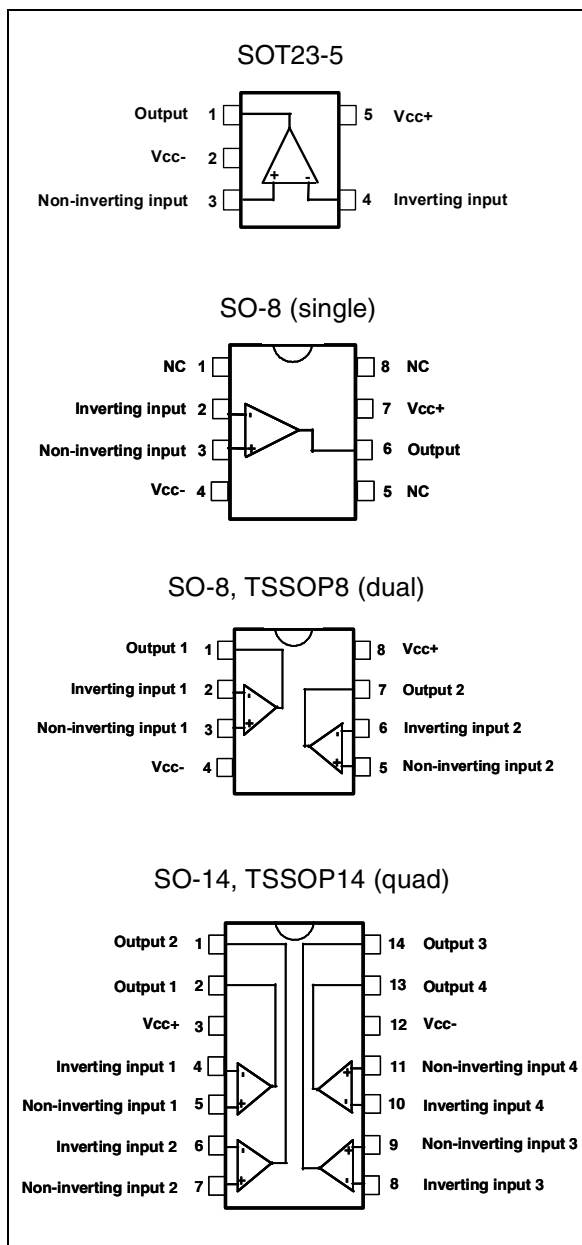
SOT23-5

Output 1
Vcc- 2
Non-inverting input 3
5 Vcc+
4 Inverting input
+ -

SO-8 (single)

NC 1
Inverting input 2
Non-inverting input 3
Vcc- 4
8 NC
7 Vcc+
6 Output
5 NC
- +

SO-8, TSSOP8 (dual)

Output 1 1
Inverting input 1 2
Non-inverting input 1 3
Vcc- 4
8 Vcc+
7 Output 2
6 Inverting input 2
5 Non-inverting input 2
- + - +

SO-14, TSSOP14 (quad)

Output 2 1
Output 1 2
Vcc+ 3
Inverting input 1 4
Non-inverting input 1 5
Inverting input 2 6
Non-inverting input 2 7
14 Output 3
13 Output 4
12 Vcc-
11 Non-inverting input 4
10 Inverting input 4
9 Non-inverting input 3
8 Inverting input 3
- + - + + - + -